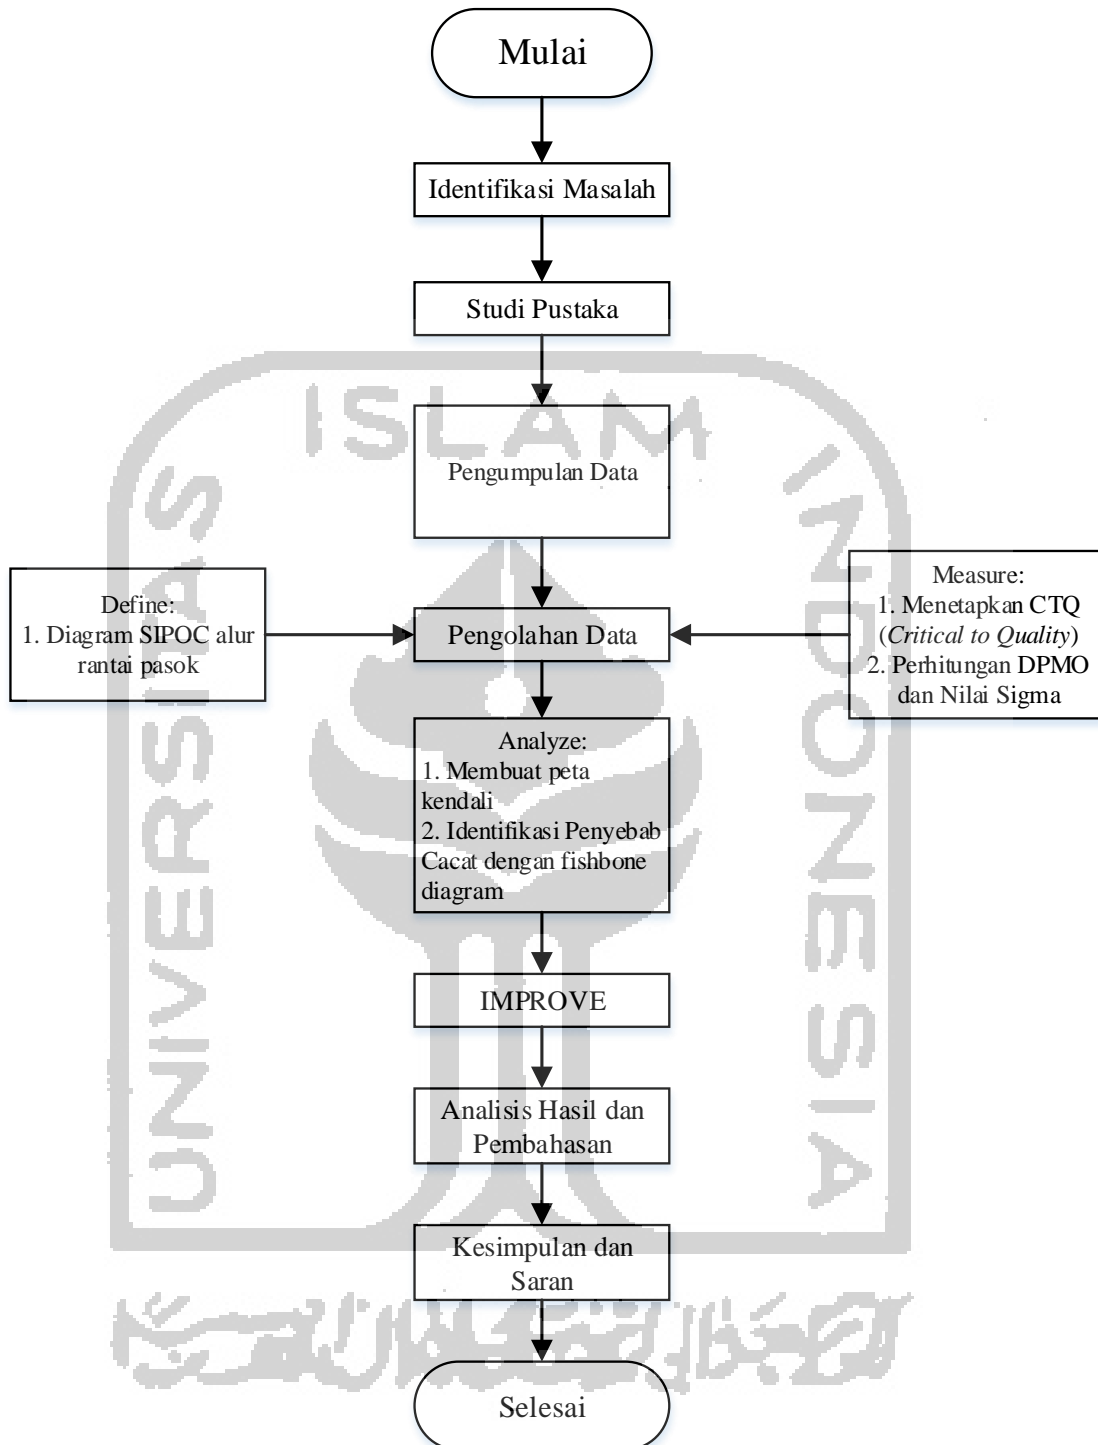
Mulai

Identifikasi Masalah

Studi Pustaka

Pengumpulan Data

Define:
1. Diagram SIPOC alur rantai pasok

Pengolahan Data

Measure:
1. Menetapkan CTQ (*Critical to Quality*)
2. Perhitungan DPMO dan Nilai Sigma

Analyze:
1. Membuat peta kendali
2. Identifikasi Penyebab Cacat dengan fishbone diagram

IMPROVE

Analisis Hasil dan Pembahasan

Kesimpulan dan Saran

Selesai

ISLAM INDONESIA UNIVERSITAS